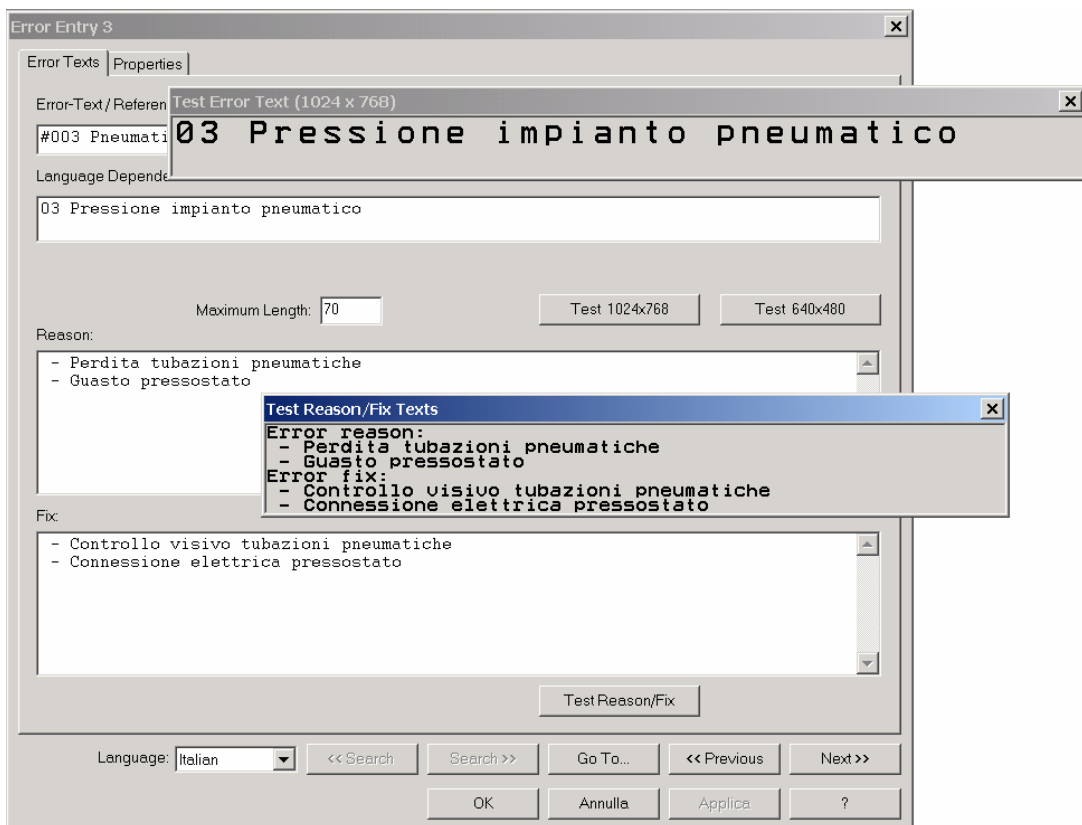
Error Entry 3

Error Texts | Properties

Error-Text / Referen

#003 Pneumati

Test Error Text (1024 x 768)

03 Pressione impianto pneumatico

Language Depende

03 Pressione impianto pneumatico

Maximum Length: 70

Test 1024x768

Test 640x480

Reason:

- Perdita tubazioni pneumatiche
- Guasto pressostato

Test Reason/Fix Texts

Error reason:
- Perdita tubazioni pneumatiche
- Guasto pressostato
Error fix:
- Controllo visivo tubazioni pneumatiche
- Connessione elettrica pressostato

Fix:

- Controllo visivo tubazioni pneumatiche
- Connessione elettrica pressostato

Test Reason/Fix

Language: Italian

<< Search

Search >>

Go To...

<< Previous

Next >>

OK

Annulla

Applica

?